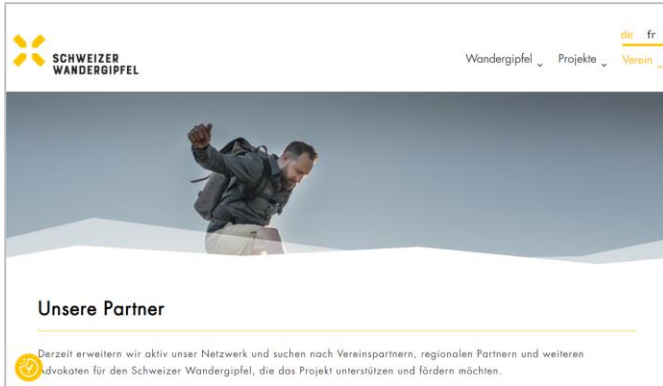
SCHWEIZER WANDERGIPFEL

de fr

Wandergipfel Projekte Verein

Unsere Partner

Derzeit erweitern wir aktiv unser Netzwerk und suchen nach Vereinspartnern, regionalen Partnern und weiteren Advokaten für den Schweizer Wandergipfel, die das Projekt unterstützen und fördern möchten.